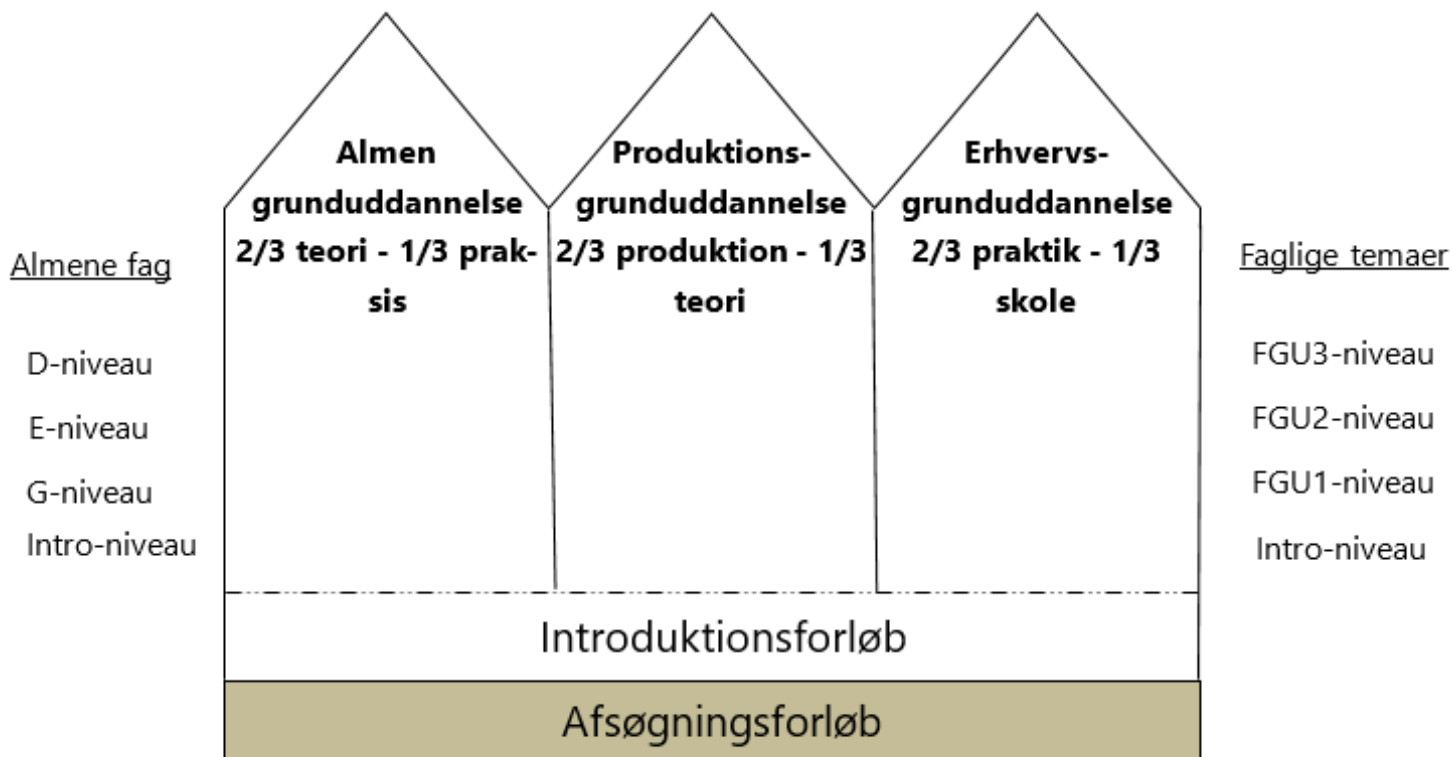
Almene fag

D-niveau

E-niveau

G-niveau

Intro-niveau

Almen grunduddannelse 2/3 teori - 1/3 praksis

Produktionsgrunduddannelse 2/3 produktion - 1/3 teori

Erhvervsgrunduddannelse 2/3 praktik - 1/3 skole

Faglige temaer

FGU3-niveau

FGU2-niveau

FGU1-niveau

Intro-niveau

Introduktionsforløb

Afsøgningsforløb